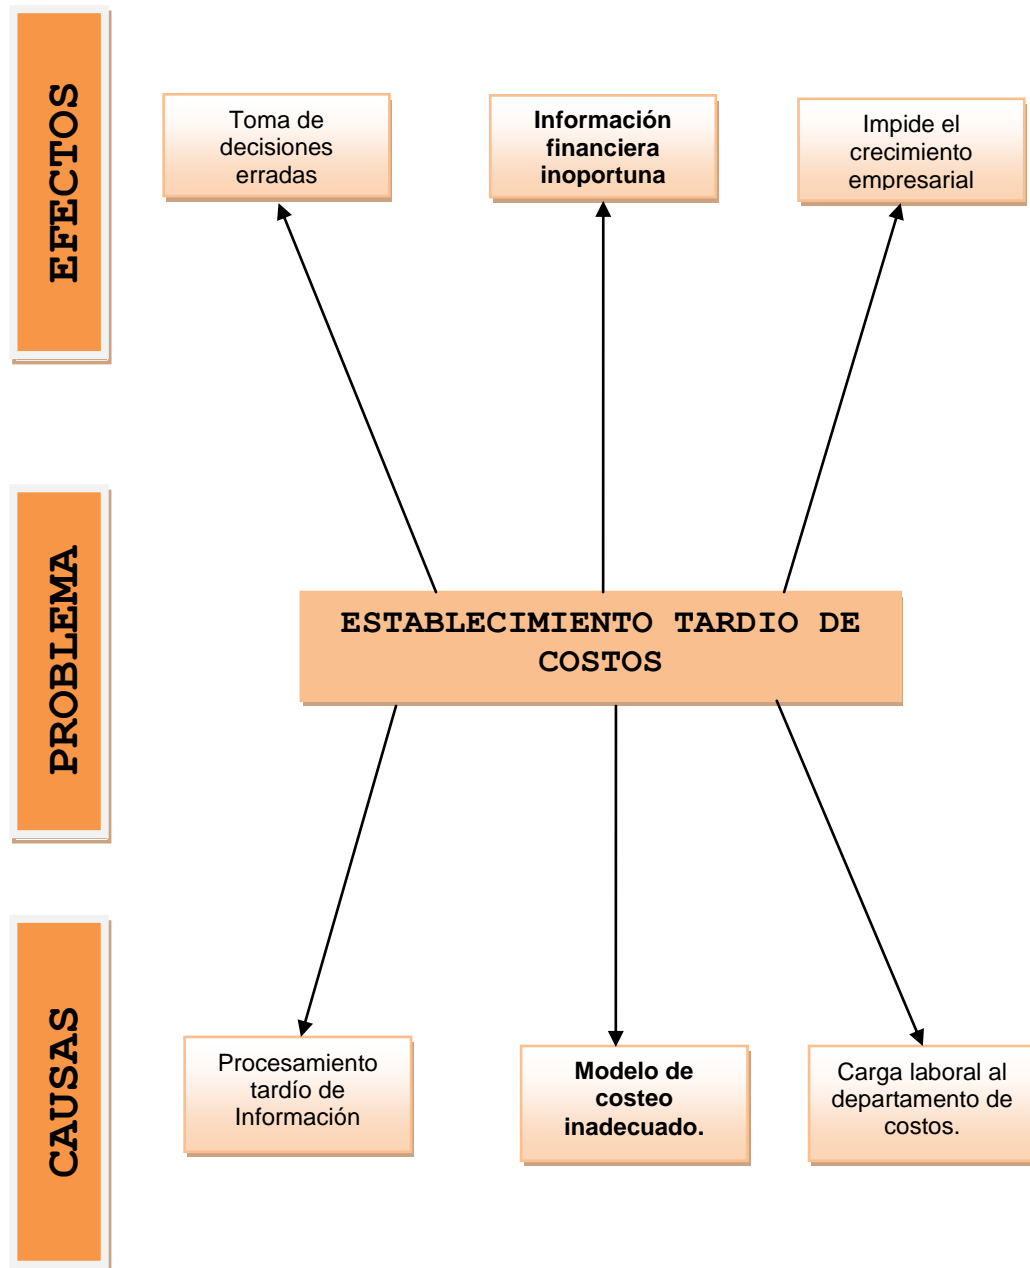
EFECTOS

Toma de decisiones erradas

Información financiera inoportuna

Impide el crecimiento empresarial

PROBLEMA

ESTABLECIMIENTO TARDIO DE COSTOS

CAUSAS

Procesamiento tardío de Información

Modelo de costeo inadecuado.

Carga laboral al departamento de costos.